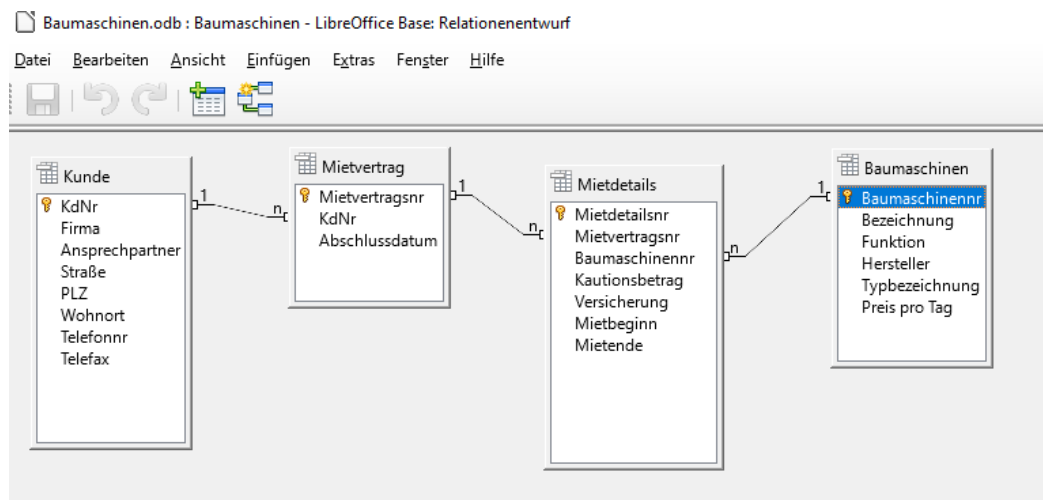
Baumaschinen.odb : Baumaschinen - LibreOffice Base: Relationenentwurf

Datei Bearbeiten Ansicht Einfügen Extras Fenster Hilfe

Kunde
KdNr
Firma
Ansprechpartner
Straße
PLZ
Wohnort
Telefonnr
Telefax

1
n

Mietvertrag
Mietvertragsnr
KdNr
Abschlussdatum

1
n

Mietdetails
Mietdetailsnr
Mietvertragsnr
Baumaschinennr
Kautionsbetrag
Versicherung
Mietbeginn
Mietende

n
1

Baumaschinen
Baumaschinennr
Bezeichnung
Funktion
Hersteller
Typbezeichnung
Preis pro Tag